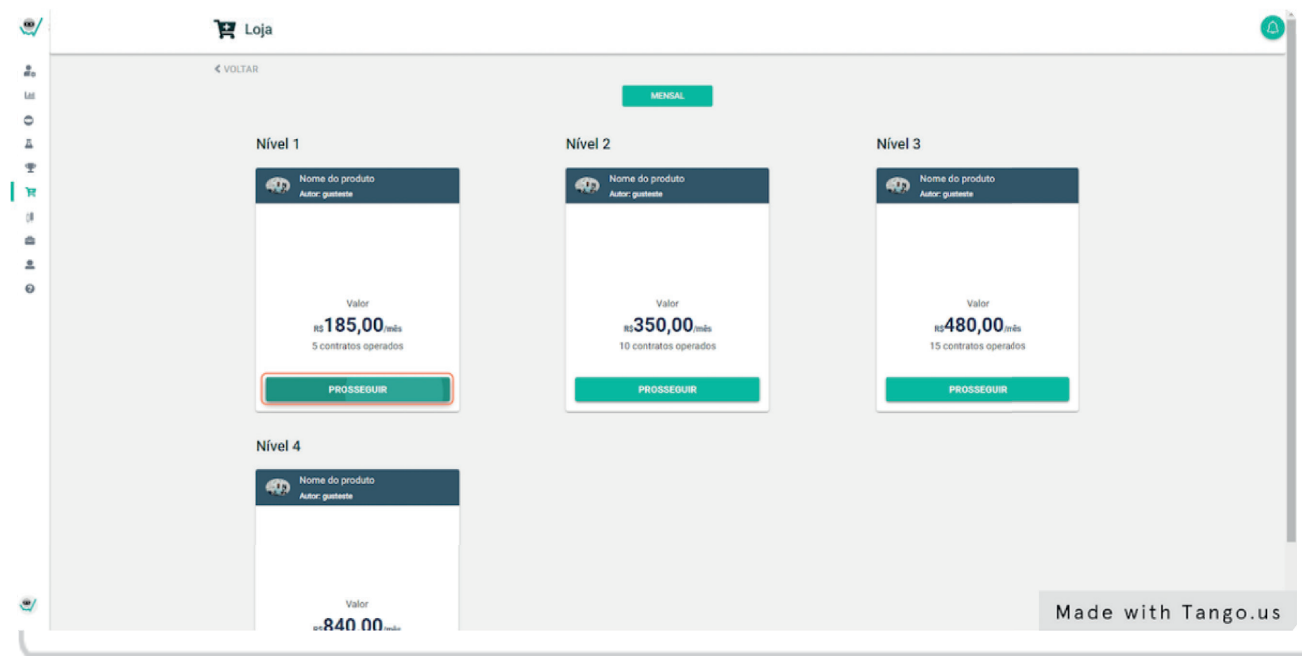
Loja

< VOLTAR

MENSAL

Nível 1

Nome do produto
Autor: gusteste

Valor
R$185,00/mês
5 contratos operados

PROSSEGUIR

Nível 2

Nome do produto
Autor: gusteste

Valor
R$350,00/mês
10 contratos operados

PROSSEGUIR

Nível 3

Nome do produto
Autor: gusteste

Valor
R$480,00/mês
15 contratos operados

PROSSEGUIR

Nível 4

Nome do produto
Autor: gusteste

Valor
R$840,00/mês

Made with Tango.us